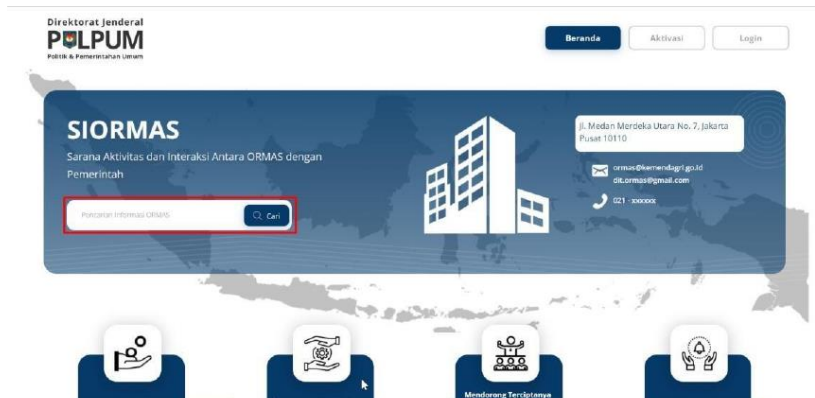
Direktorat Jenderal
POLPUM
Politik & Pemerintahan Umum

Beranda
Aktivasi
Login

SIORMAS
Sarana Aktivitas dan Interaksi Antara ORMAS dengan Pemerintah

Pencarian Informasi ORMAS
Cari

Jl. Medan Merdeka Utara No. 7, Jakarta Pusat 10110

ormas@kemendagri.go.id
dit.ormas@gmail.com
021 - xxxxxx

Mendorong Terciptanya